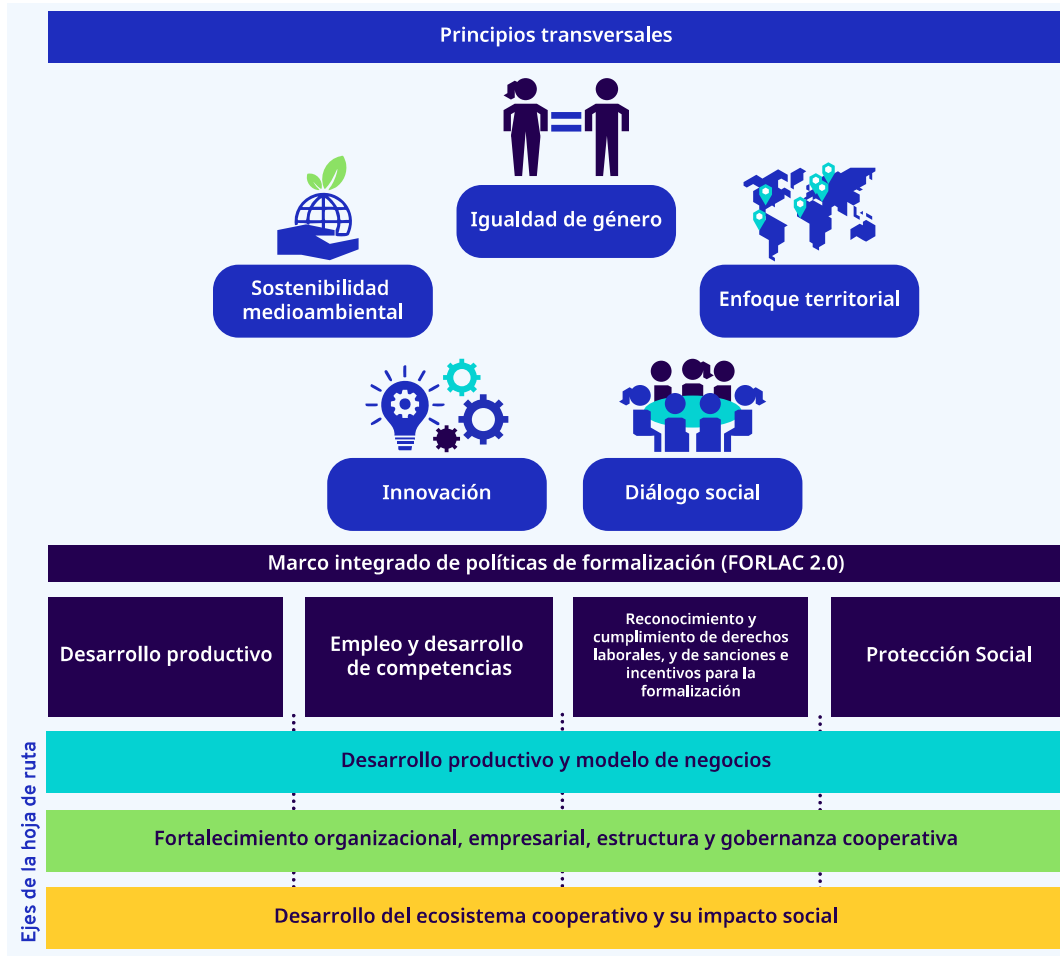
Principios transversales

Igualdad de género

Sostenibilidad medioambiental

Enfoque territorial

Innovación

Diálogo social

Marco integrado de políticas de formalización (FORLAC 2.0)

Desarrollo productivo

Empleo y desarrollo de competencias

Reconocimiento y cumplimiento de derechos laborales, y de sanciones e incentivos para la formalización

Protección Social

Ejes de la hoja de ruta

Desarrollo productivo y modelo de negocios

Fortalecimiento organizacional, empresarial, estructura y gobernanza cooperativa

Desarrollo del ecosistema cooperativo y su impacto social